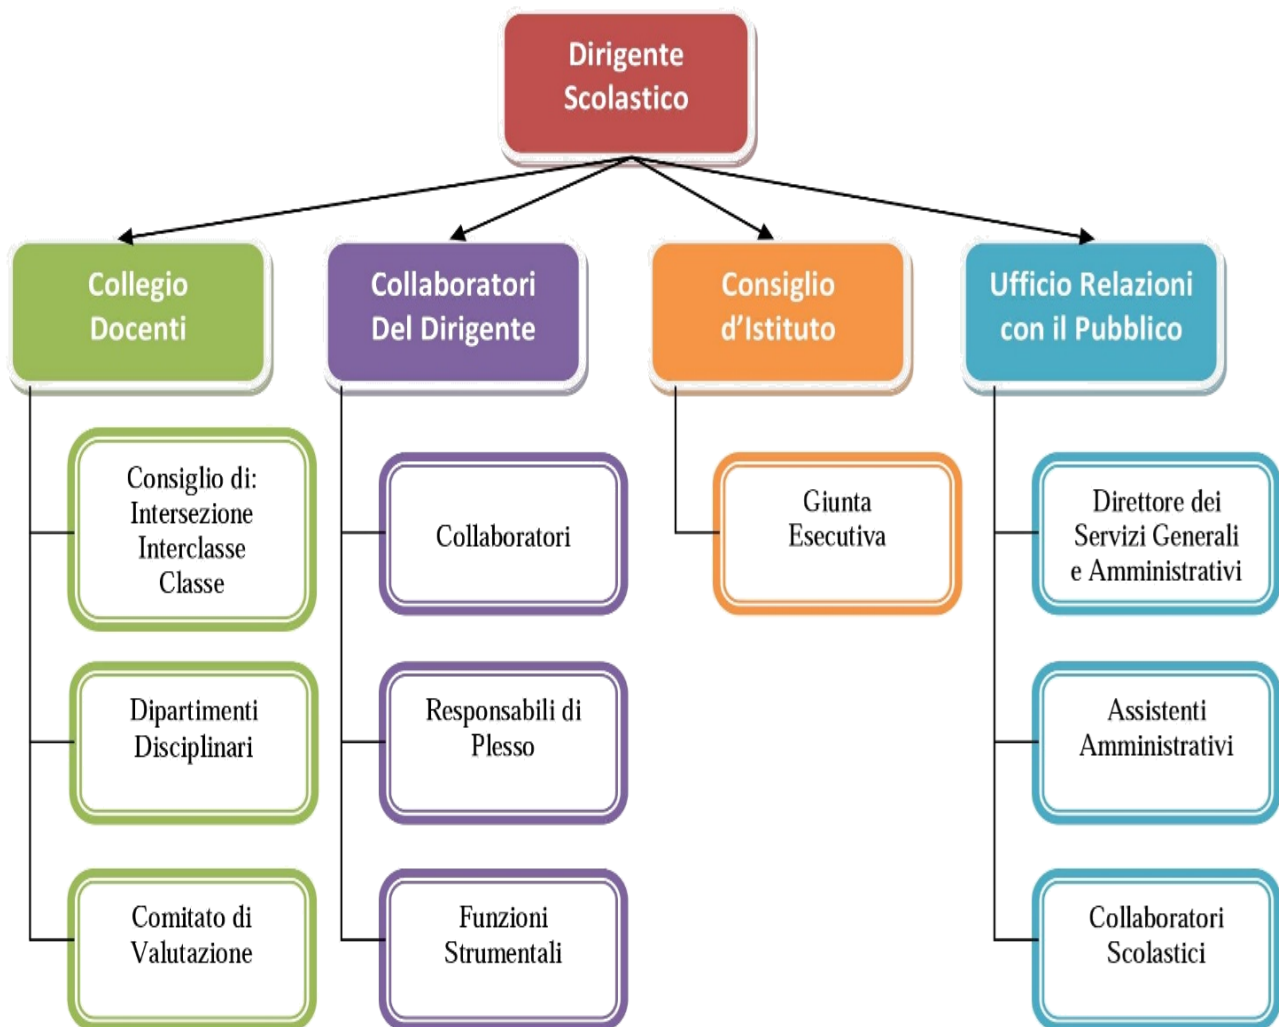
Dirigente Scolastico

Collegio Docenti

Collaboratori Del Dirigente

Consiglio d’Istituto

Ufficio Relazioni con il Pubblico

Consiglio di: Intersezione Interclasse Classe

Dipartimenti Disciplinari

Comitato di Valutazione

Collaboratori

Responsabili di Plesso

Funzioni Strumentali

Giunta Esecutiva

Direttore dei Servizi Generali e Amministrativi

Assistenti Amministrativi

Collaboratori Scolastici